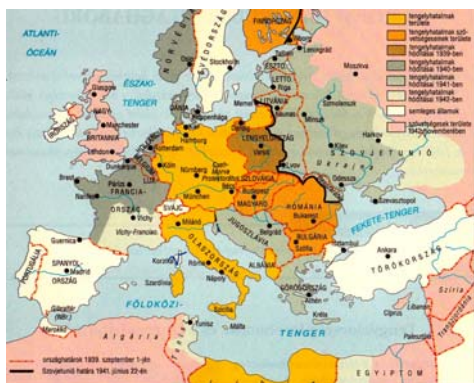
ATLANTI-
ÓCEÁN

FINNORSZÁG
SVÉDORSZÁG
NORVÉGIA
Stockholm
Oslo
Leningrád
ÉSZT-
ORSZÁG
LETTO-
ORSZÁG
LITVÁNIA
Moszkva
Szmolenszk
ÉSZAKI-
TENGER
ÍRORSZÁG
NAGY-
BRITANNIA
Manchester
London
DÁNIA
Hamburg
Berlin
Memel
Varsó
LENGYELORSZÁG
Kijev
Harkov
SZOVJETUNIÓ
Ukrajna
Rotterdam
Köln
Brest
Párizs
FRANCIA-
ORSZÁG
Vichy
Vichy-Franciaország
SVÁJC
München
Nürnberg
Bécs
Prága
Pozsony
SZLOVÁKIA
Budapest
MAGYAR-
ORSZÁG
Lvov
Odessza
ROMÁNIA
Bukarest
BULGÁRIA
Szófia
JUGOSZLÁVIA
Belgrád
Milánó
OLASZORSZÁG
Róma
Nápoly
Korzika
Szardínia
ALBÁNIA
GÖRÖGORSZÁG
Athén
Kréta
FEKETE-TENGER
Ankara
TÖRÖKORSZÁG
Guernica
SPANYOL-
ORSZÁG
Madrid
Gibraltár
FÖLDKÖZI-
TENGER
Málta
Algéria
EGYIPTOM
Palesztina

tengelyhatalmak területe
tengelyhatalmak szövetségeseinek területe
tengelyhatalmak hódításai 1939-ben
tengelyhatalmak hódításai 1940-ben
tengelyhatalmak hódításai 1941-ben
tengelyhatalmak hódításai 1942-ben
semleges államok
szövetségesek területe 1942 novemberében

országhatárok 1939. szeptember 1-jén
Szovjetunió határa 1941. június 22-én